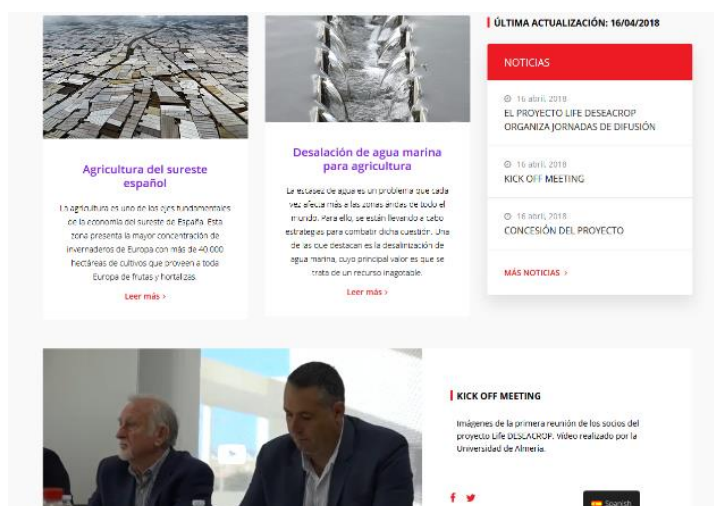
Agricultura del sureste español

La agricultura es uno de los ejes fundamentales de la economía del sureste de España. Esta zona presenta la mayor concentración de invernaderos de Europa con más de 40.000 hectáreas de cultivos que proveen a toda Europa de frutas y hortalizas.

Leer más ›

Desalación de agua marina para agricultura

La escasez de agua es un problema que cada vez afecta más a las zonas áridas de todo el mundo. Para ello, se están llevando a cabo estrategias para combatir dicha cuestión. Una de las que destacan es la desalinización de agua marina, cuyo principal valor es que se trata de un recurso inagotable.

Leer más ›

ÚLTIMA ACTUALIZACIÓN: 16/04/2018

NOTICIAS

16 abril, 2018
EL PROYECTO LIFE DESEACROP ORGANIZA JORNADAS DE DIFUSIÓN

16 abril, 2018
KICK OFF MEETING

16 abril, 2018
CONCESIÓN DEL PROYECTO

MÁS NOTICIAS ›

KICK OFF MEETING

Imágenes de la primera reunión de los socios del proyecto Life DESEACROP. Vídeo realizado por la Universidad de Almería.

Spanish